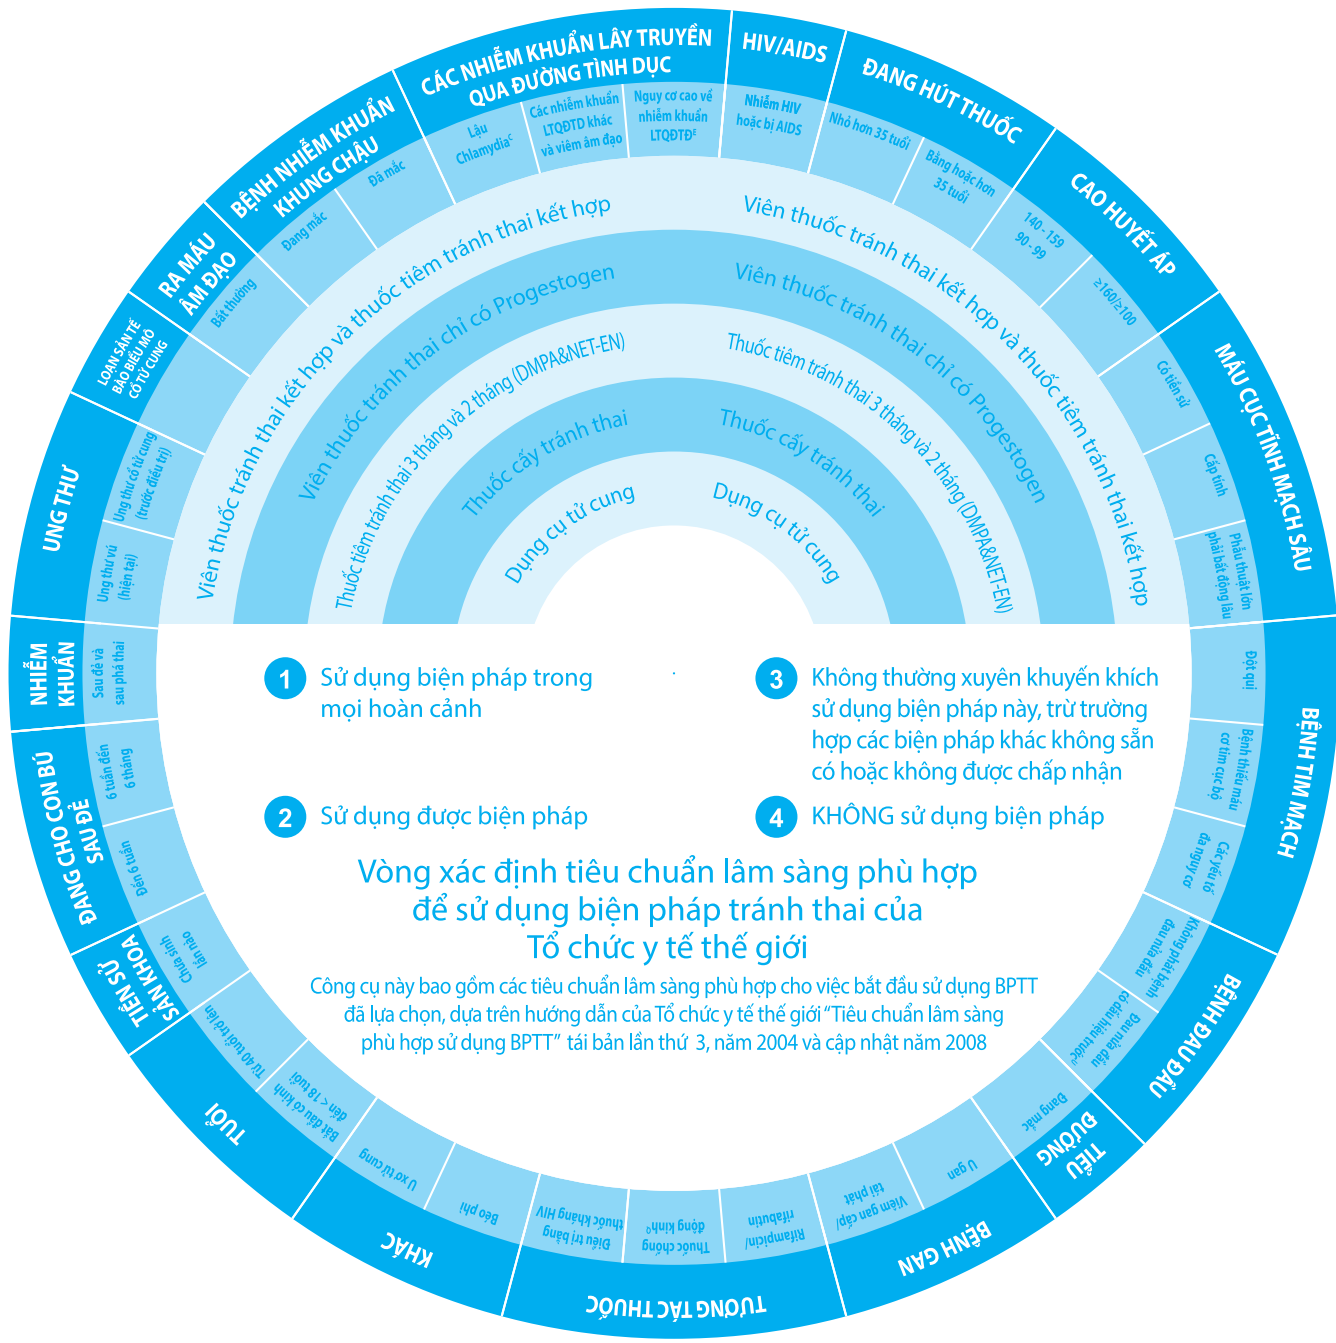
CÁC NHIỄM KHUẨN LÂY TRUYỀN QUA ĐƯỜNG TÌNH DỤC
HIV/AIDS
ĐANG HÚT THUỐC
Lậu Chlamydia$^c$
Các nhiễm khuẩn LTQĐTD khác và viêm âm đạo
Nguy cơ cao về nhiễm khuẩn LTQĐTD$^E$
Nhiễm HIV hoặc bị AIDS
Nhỏ hơn 35 tuổi
Bằng hoặc hơn 35 tuổi
BỆNH NHIỄM KHUẨN KHUNG CHẬU
Đã mắc
Đang mắc
CAO HUYẾT ÁP
140 - 159
90 - 99
≥160/≥100
RA MÁU ÂM ĐẠO
Bất thường
LOẠN SẢN TẾ BÀO BIỂU MÔ CỔ TỬ CUNG
MÁU CỤC TĨNH MẠCH SÂU
Có tiền sử
Cấp tính
Phẫu thuật lớn phải bất động lâu
UNG THƯ
Ung thư cổ tử cung (trước điều trị)
Ung thư vú (hiện tại)
Viên thuốc tránh thai kết hợp
Viên thuốc tránh thai kết hợp và thuốc tiêm tránh thai kết hợp
Viên thuốc tránh thai kết hợp và thuốc tiêm tránh thai kết hợp
Viên thuốc tránh thai chỉ có Progestogen
Viên thuốc tránh thai chỉ có Progestogen
Thuốc tiêm tránh thai 3 tháng và 2 tháng (DMPA&NET-EN)
Thuốc tiêm tránh thai 3 tháng và 2 tháng (DMPA&NET-EN)
Thuốc cấy tránh thai
Thuốc cấy tránh thai
Dụng cụ tử cung
Dụng cụ tử cung
NHIỄM KHUẨN
Sau đẻ và sau phá thai
BỆNH TIM MẠCH
Đột quỵ
Bệnh thiếu máu cơ tim cục bộ
Các yếu tố đa nguy cơ
ĐANG CHO CON BÚ SAU ĐẺ
6 tuần đến 6 tháng
Đến 6 tuần
1 Sử dụng biện pháp trong mọi hoàn cảnh
2 Sử dụng được biện pháp
3 Không thường xuyên khuyến khích sử dụng biện pháp này, trừ trường hợp các biện pháp khác không sẵn có hoặc không được chấp nhận
4 KHÔNG sử dụng biện pháp
Vòng xác định tiêu chuẩn lâm sàng phù hợp để sử dụng biện pháp tránh thai của Tổ chức y tế thế giới
Công cụ này bao gồm các tiêu chuẩn lâm sàng phù hợp cho việc bắt đầu sử dụng BPTT đã lựa chọn, dựa trên hướng dẫn của Tổ chức y tế thế giới "Tiêu chuẩn lâm sàng phù hợp sử dụng BPTT" tái bản lần thứ 3, năm 2004 và cập nhật năm 2008
TIỀN SỬ SẢN KHOA
Chưa sinh lần nào
BỆNH ĐAU ĐẦU
Không phải bệnh đau nửa đầu
Đau nửa đầu có dấu hiệu trước
TUỔI
Từ 40 tuổi trở lên
Bắt đầu có kinh đến < 18 tuổi
TIỂU ĐƯỜNG
Đang mắc
KHÁC
U xơ tử cung
Béo phì
TƯƠNG TÁC THUỐC
Điều trị bằng thuốc kháng HIV
Thuốc chống động kinh$^o$
Rifampicin/rifabutin
BỆNH GAN
Viêm gan cấp/tái phát
U gan